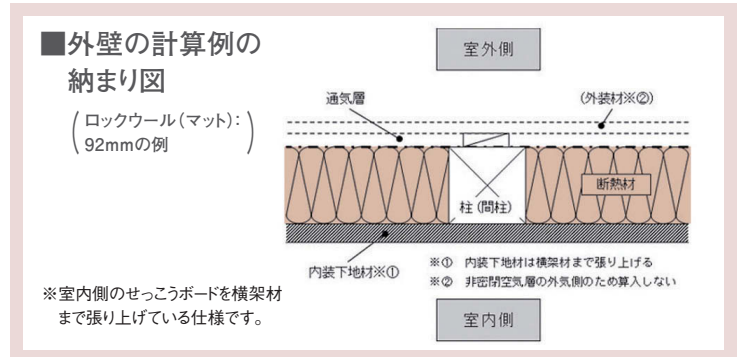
■外壁の計算例の納まり図

(ロックウール(マット):92mmの例)

※室内側のせっこうボードを横架材まで張り上げている仕様です。

室外側

通気層

(外装材※②)

断熱材

柱(間柱)

内装下地材※①

※① 内装下地材は横架材まで張り上げる

※② 非密閉空気層の外気側のため算入しない

室内側